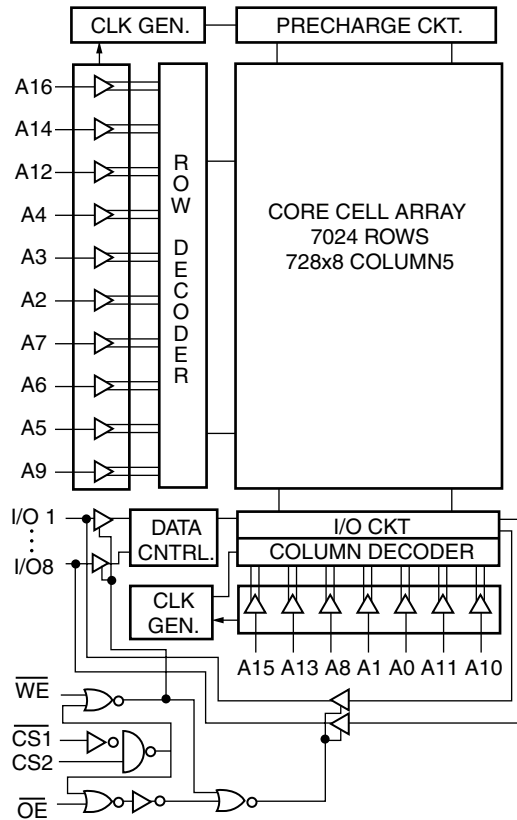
CLK GEN.
PRECHARGE CKT.
A16
A14
A12
A4
A3
A2
A7
A6
A5
A9
ROW DECODER
CORE CELL ARRAY
7024 ROWS
728x8 COLUMN5
I/O 1
I/O8
DATA CNTRL.
I/O CKT
COLUMN DECODER
CLK GEN.
A15 A13 A8 A1 A0 A11 A10
$\overline{WE}$
$\overline{CS1}$
CS2
$\overline{OE}$